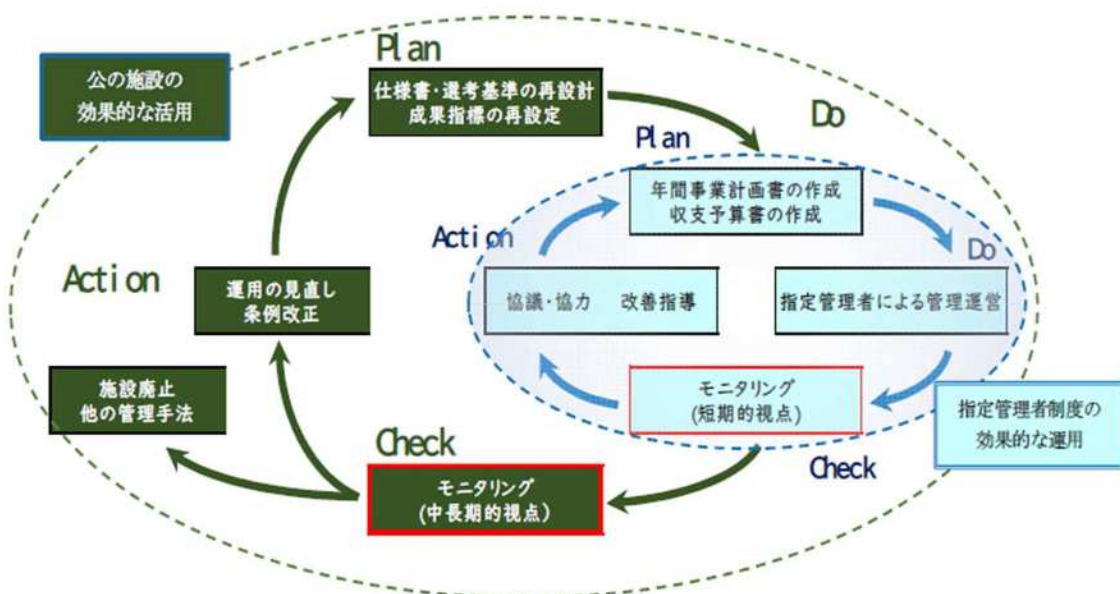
公の施設の効果的な活用

Plan

仕様書・選考基準の再設計
成果指標の再設定

Do

Plan

年間事業計画書の作成
収支予算書の作成

Action

Do

Action

運用の見直し
条例改正

協議・協力　改善指導

指定管理者による管理運営

施設廃止
他の管理手法

モニタリング
(短期的視点)

指定管理者制度の効果的な運用

Check

Check

モニタリング
(中長期的視点)